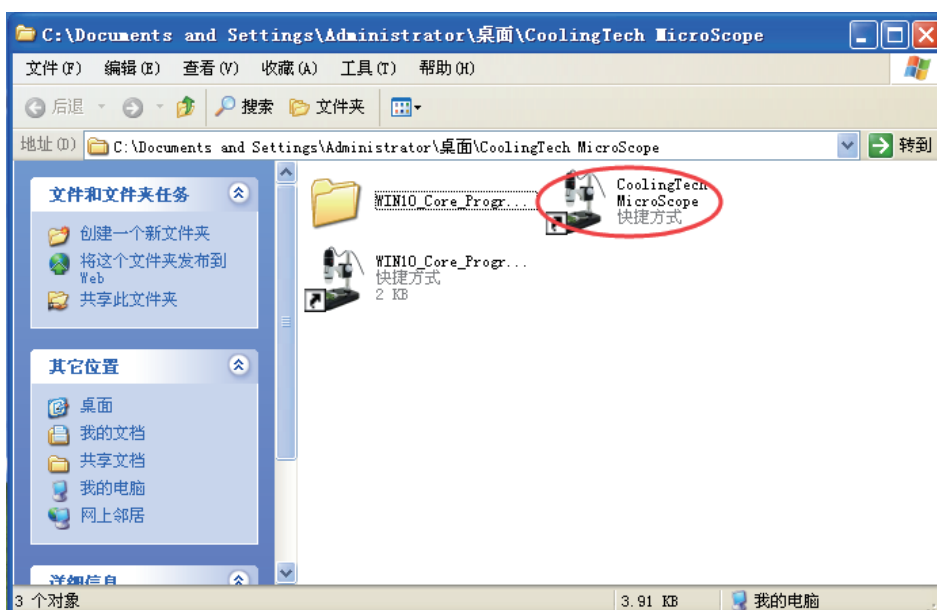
C:\Documents and Settings\Administrator\桌面\CoolingTech MicroScope

文件(F) 编辑(E) 查看(V) 收藏(A) 工具(T) 帮助(H)

后退 搜索 文件夹

地址(D) C:\Documents and Settings\Administrator\桌面\CoolingTech MicroScope 转到

文件和文件夹任务

创建一个新文件夹
将这个文件夹发布到 Web
共享此文件夹

其它位置

桌面
我的文档
共享文档
我的电脑
网上邻居

详细信息

WIN10_Core_Progr...

CoolingTech MicroScope
快捷方式

WIN10_Core_Progr...
快捷方式
2 KB

3 个对象 3.91 KB 我的电脑